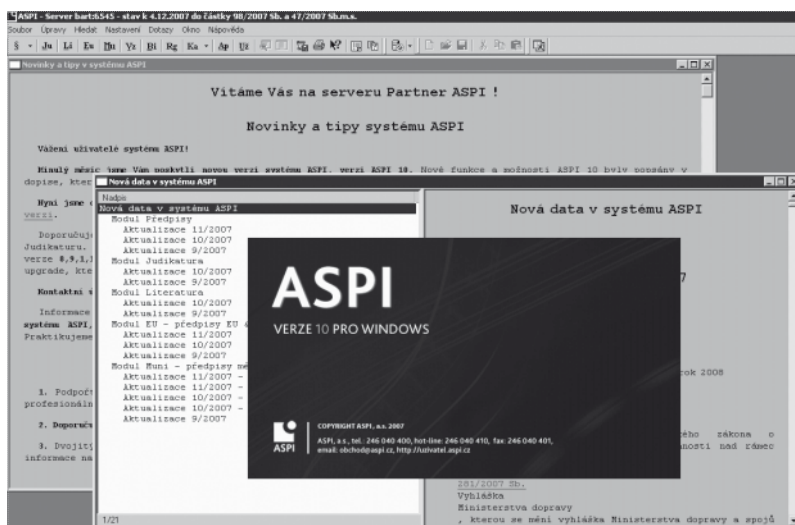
ASPI - Server bart:6545 - stav k 4.12.2007 do částky 98/2007 Sb. a 47/2007 Sb.m.s.

Soubor Úpravy Hledat Nastavení Dotazy Okno Nápověda

§ Ju Li Es Hi Vz Bi Rg Ka Ap Uz

Novinky a tipy v systému ASPI

Vítáme Vás na serveru Partner ASPI !

Novinky a tipy systému ASPI

Vážení uživatelé systému ASPI!

Minulý měsíc jsme Vám poskytli novou verzi systému ASPI, verzi ASPI 10. Nové funkce a možnosti ASPI 10 byly popsány v dopise, kter

Nyní jsme verzi.

Doporučuj Judikaturu. verze 8,9,1,1 upgrade, kte

Kontaktní s

Informace systému ASPI, Praktikujeme

1. Podpoř profesionáln

2. Doporuč

3. Dvojit informace na

Nová data v systému ASPI

Nadpis

Nová data v systému ASPI
Modul Předpisy
Aktualizace 11/2007
Aktualizace 10/2007
Aktualizace 9/2007
Modul Judikatura
Aktualizace 10/2007
Aktualizace 9/2007
Modul Literatura
Aktualizace 10/2007
Aktualizace 9/2007
Modul EU - předpisy EU
Aktualizace 11/2007
Aktualizace 10/2007
Aktualizace 9/2007
Modul Muni - předpisy
Aktualizace 11/2007 -
Aktualizace 11/2007 -
Aktualizace 10/2007 -
Aktualizace 10/2007 -
Aktualizace 9/2007

1/21

Nová data v systému ASPI

7

rok 2008

ého zákona o nosti nad rámec

281/2007 Sb.
Vyhláška
Ministerstva dopravy
, kterou se mění vyhláška Ministerstva dopravy a spojů

ASPI

VERZE 10 PRO WINDOWS

ASPI

COPYRIGHT ASPI, a.s. 2007

ASPI, a.s., tel.: 246 040 400, hot-line: 246 040 410, fax: 246 040 401, email: obchod@aspi.cz, http://uzivatel.aspi.cz